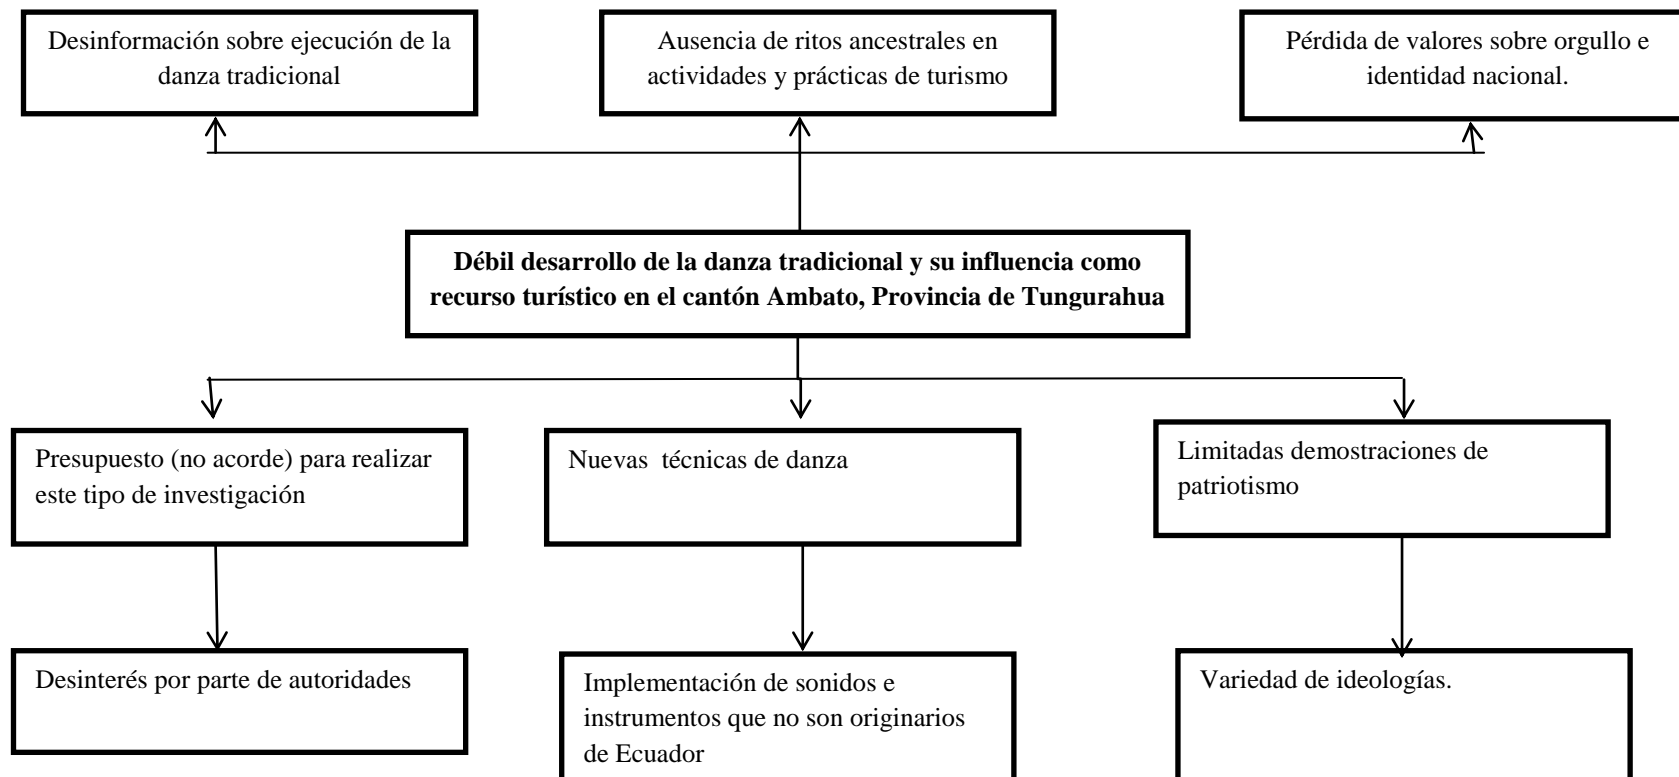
Desinformación sobre ejecución de la danza tradicional

Ausencia de ritos ancestrales en actividades y prácticas de turismo

Pérdida de valores sobre orgullo e identidad nacional.

**Débil desarrollo de la danza tradicional y su influencia como recurso turístico en el cantón Ambato, Provincia de Tungurahua**

Presupuesto (no acorde) para realizar este tipo de investigación

Nuevas técnicas de danza

Limitadas demostraciones de patriotismo

Desinterés por parte de autoridades

Implementación de sonidos e instrumentos que no son originarios de Ecuador

Variedad de ideologías.